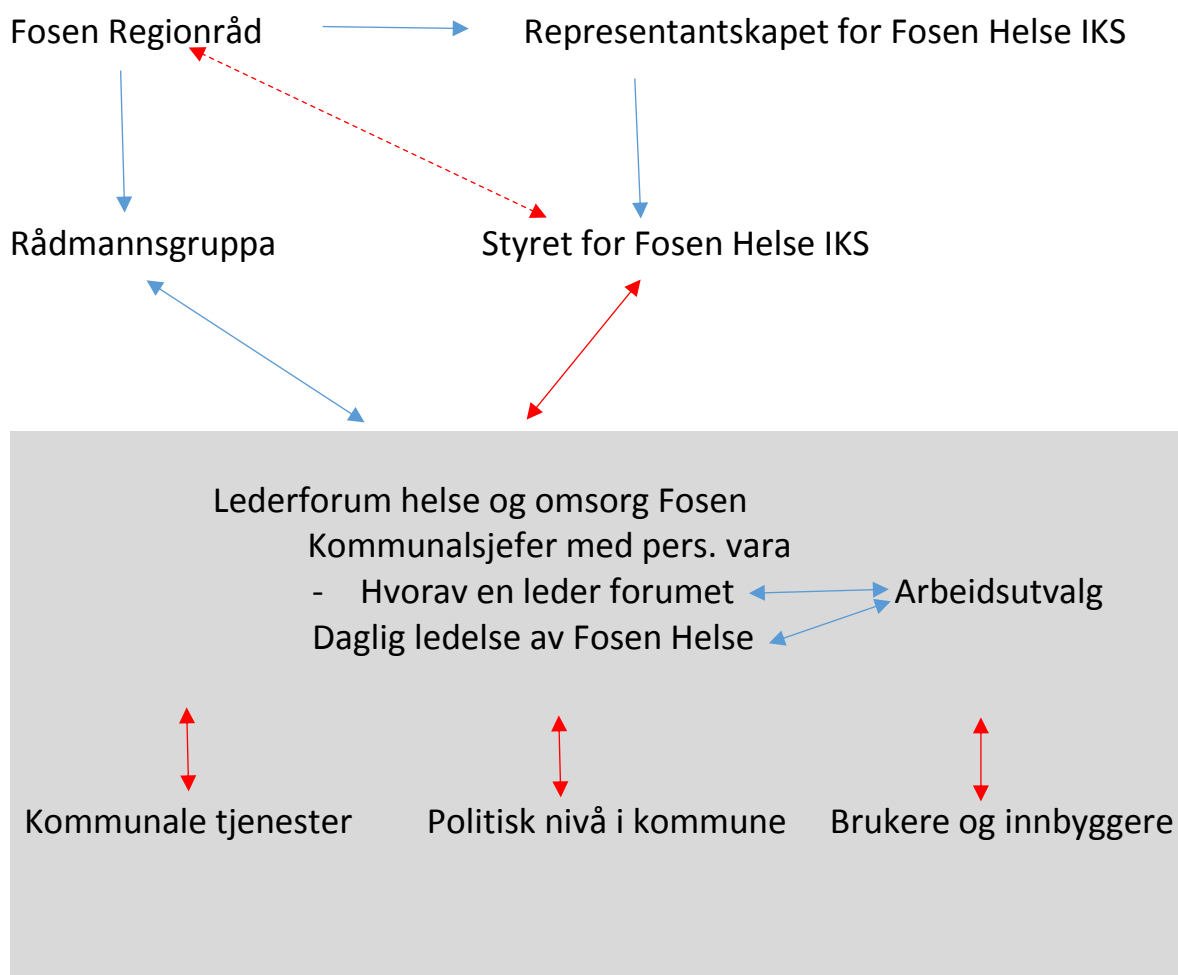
Fosen Regionråd

Representantskapet for Fosen Helse IKS

Rådmannsgruppa

Styret for Fosen Helse IKS

Lederforum helse og omsorg Fosen

Kommunalsjefer med pers. vara

- Hvorav en leder forumet

Daglig ledelse av Fosen Helse

Arbeidsutvalg

Kommunale tjenester

Politisk nivå i kommune

Brukere og innbyggere